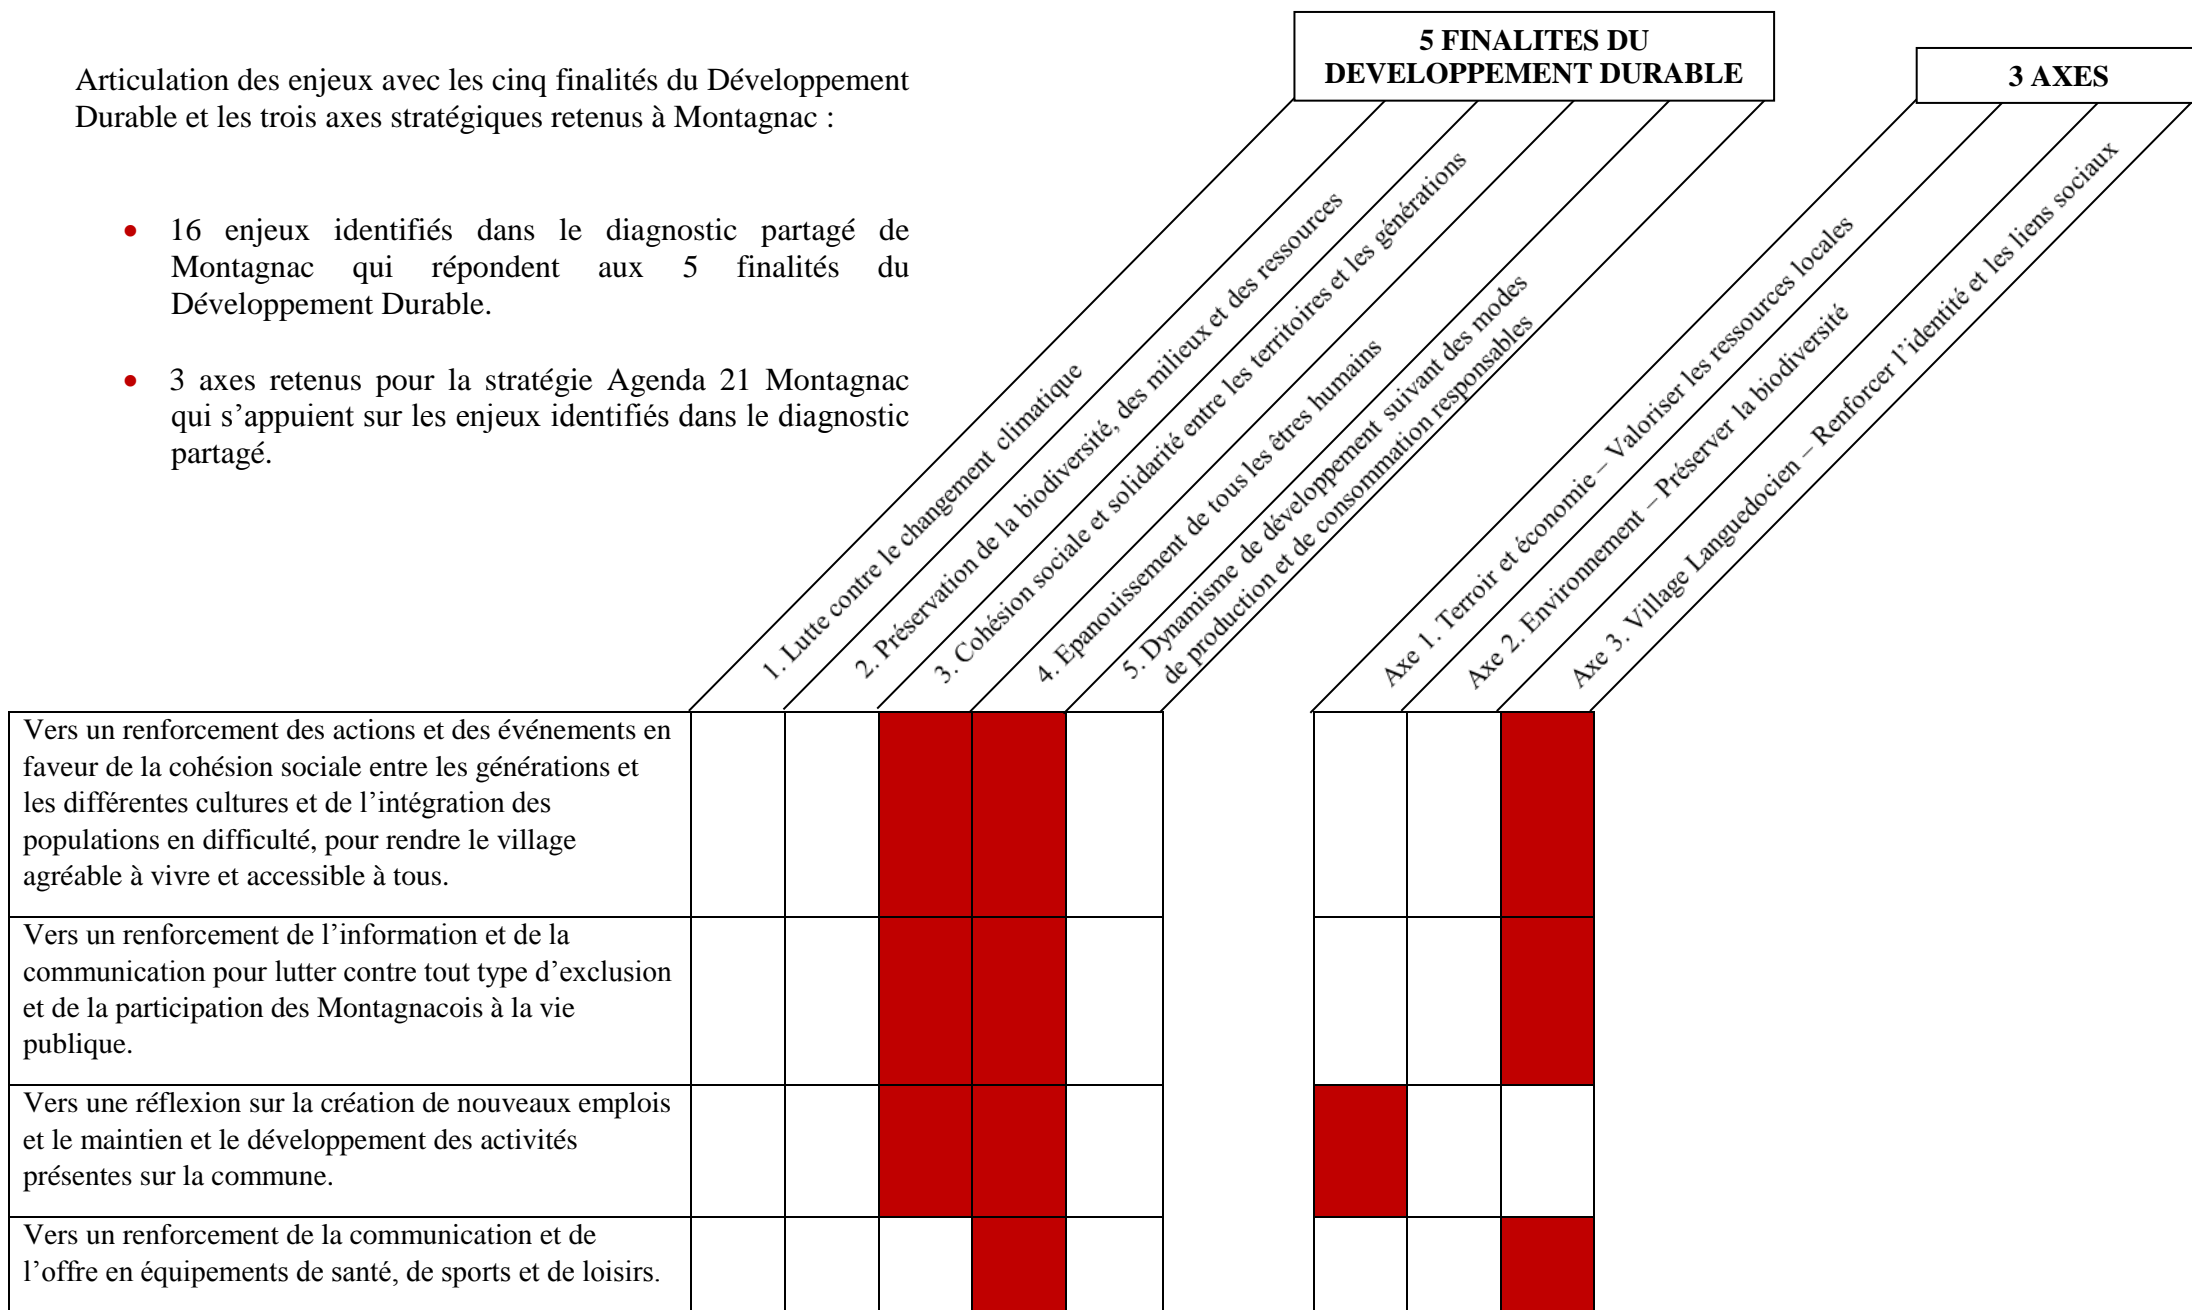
Articulation des enjeux avec les cinq finalités du Développement Durable et les trois axes stratégiques retenus à Montagnac :

- 16 enjeux identifiés dans le diagnostic partagé de Montagnac qui répondent aux 5 finalités du Développement Durable.
- 3 axes retenus pour la stratégie Agenda 21 Montagnac qui s'appuient sur les enjeux identifiés dans le diagnostic partagé.

5 FINALITES DU DEVELOPPEMENT DURABLE

3 AXES

1. Lutte contre le changement climatique
2. Préservation de la biodiversité, des milieux et des ressources
3. Cohésion sociale et solidarité entre les territoires et les générations
4. Epanouissement de tous les êtres humains
5. Dynamisme de développement suivant des modes de production et de consommation responsables

Axe 1. Terroir et économie – Valoriser les ressources locales
Axe 2. Environnement – Préserver la biodiversité
Axe 3. Village Languedocien – Renforcer l'identité et les liens sociaux

| | 1 | 2 | 3 | 4 | 5 | Axe 1 | Axe 2 | Axe 3 |
|---|---|---|---|---|---|---|---|---|
| Vers un renforcement des actions et des événements en faveur de la cohésion sociale entre les générations et les différentes cultures et de l'intégration des populations en difficulté, pour rendre le village agréable à vivre et accessible à tous. | | | | | | | | |
| Vers un renforcement de l'information et de la communication pour lutter contre tout type d'exclusion et de la participation des Montagnacois à la vie publique. | | | | | | | | |
| Vers une réflexion sur la création de nouveaux emplois et le maintien et le développement des activités présentes sur la commune. | | | | | | | | |
| Vers un renforcement de la communication et de l'offre en équipements de santé, de sports et de loisirs. | | | | | | | | |